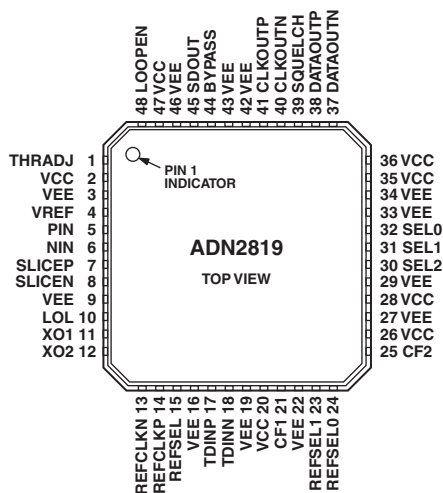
48 LOOPEN
47 VCC
46 VEE
45 SDOUT
44 BYPASS
43 VEE
42 VEE
41 CLKOUTP
40 CLKOUTN
39 SQUELCH
38 DATAOUTP
37 DATAOUTN

THRADJ 1
VCC 2
VEE 3
VREF 4
PIN 5
NIN 6
SLICEP 7
SLICEN 8
VEE 9
LOL 10
XO1 11
XO2 12

PIN 1 INDICATOR

ADN2819

TOP VIEW

36 VCC
35 VCC
34 VEE
33 VEE
32 SEL0
31 SEL1
30 SEL2
29 VEE
28 VCC
27 VEE
26 VCC
25 CF2

REFCLKN 13
REFCLKP 14
REFSEL 15
VEE 16
TDINP 17
TDINN 18
VEE 19
VCC 20
CF1 21
VEE 22
REFSEL1 23
REFSEL0 24